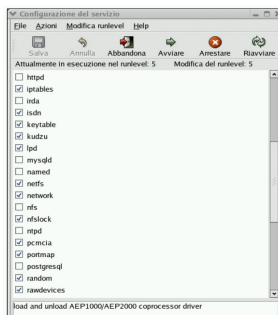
Configurazione del servizio

File Azioni Modifica runlevel Help

Salva Annulla Abbandona Avviare Arrestare Riavviare

Attualmente in esecuzione nel runlevel: 5 Modifica del runlevel: 5

☐ httpd
☑ iptables
☐ irda
☑ isdn
☑ keytable
☑ kudzu
☑ lpd
☐ mysqld
☐ named
☑ netfs
☑ network
☐ nfs
☑ nfslock
☐ ntpd
☑ pcmcia
☑ portmap
☐ postgresql
☑ random
☑ rawdevices

load and unload AEP1000/AEP2000 coprocessor driver